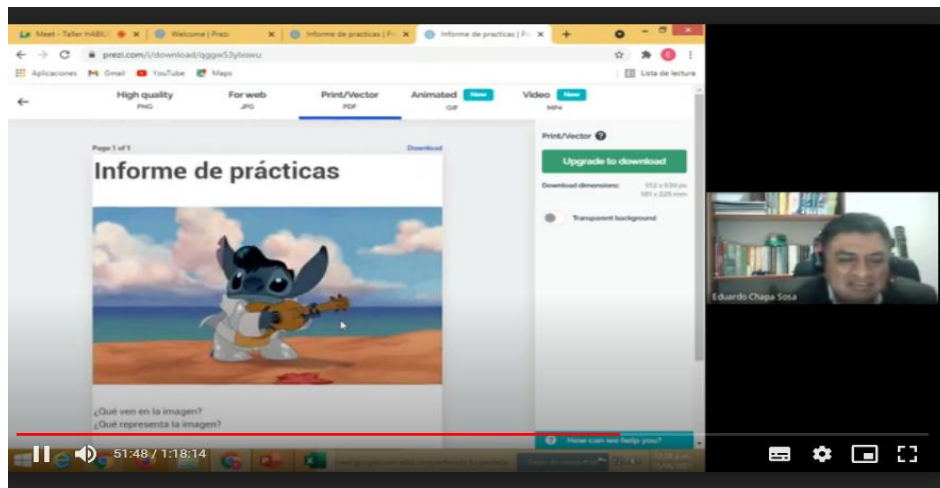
Meet - Taller HABL | Welcome | Prezi | Informe de practicas | P | Informe de practicas | P

prezi.com/i/download/qggw53ylxwu

Aplicaciones Gmail YouTube Maps

Lista de lectura

High quality PNG

For web JPG

Print/Vector PDF

Animated New GIF

Video New MP4

Page 1 of 1

Download

Informe de prácticas

¿Qué ven en la imagen?

¿Qué representa la imagen?

Print/Vector

Upgrade to download

Download dimensions:

Transparent background

How can we help you?

Eduardo Chapa Sosa

51:48 / 1:18:14